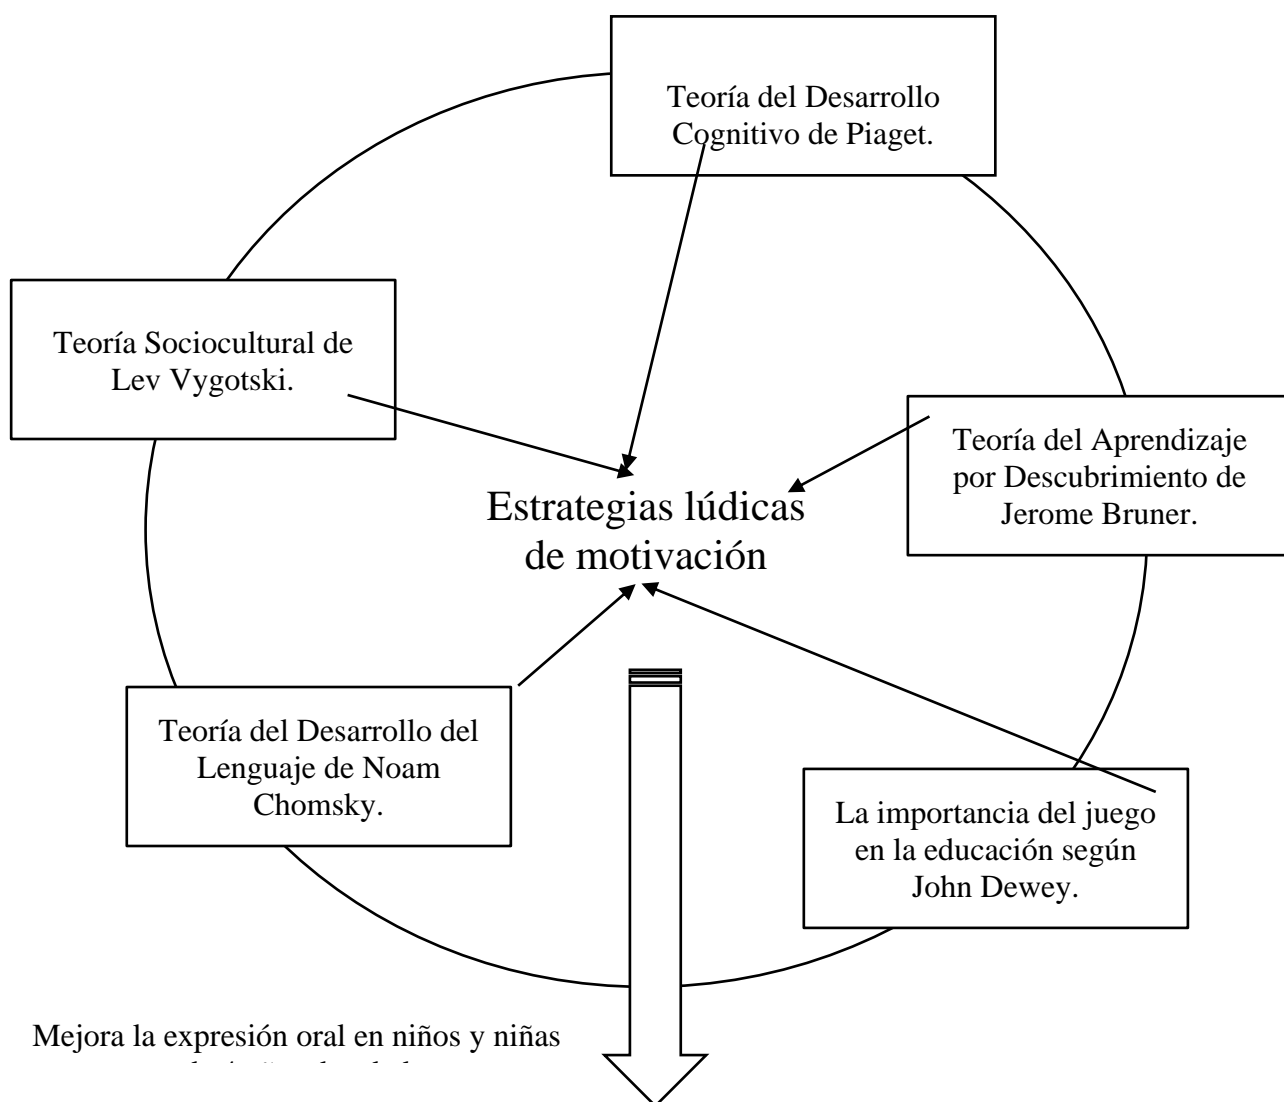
Teoría del Desarrollo Cognitivo de Piaget.

Teoría Sociocultural de Lev Vygotski.

Teoría del Aprendizaje por Descubrimiento de Jerome Bruner.

Estrategias lúdicas de motivación

Teoría del Desarrollo del Lenguaje de Noam Chomsky.

La importancia del juego en la educación según John Dewey.

Mejora la expresión oral en niños y niñas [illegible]